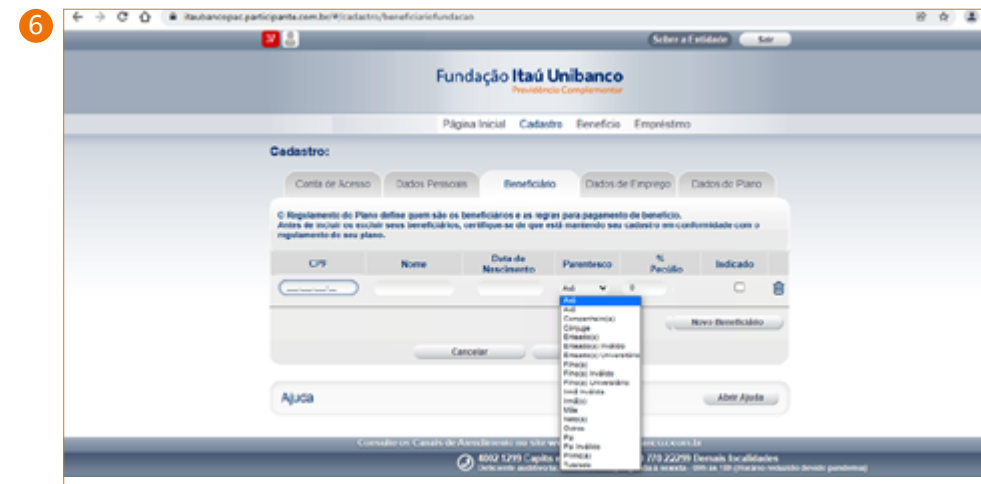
6

itaubancopac.participante.com.br/#/cadastro/beneficiariofundacao

Sobre a Entidade Sair

Fundação Itaú Unibanco
Previdência Complementar

Página Inicial Cadastro Benefício Empréstimo

Cadastro:

Conta de Acesso Dados Pessoais Beneficiário Dados de Emprego Dados do Plano

O Regulamento do Plano define quem são os beneficiários e as regras para pagamento de benefício. Antes de incluir ou excluir seus beneficiários, certifique-se de que está mantendo seu cadastro em conformidade com o regulamento do seu plano.

| CPF | Nome | Data de Nascimento | Parentesco | % Pecúlio | Indicado |
|---|---|---|---|---|---|
| | | | Avô | 0 | |

Avó
Avô
Companheiro(a)
Cônjuge
Enteado(a)
Enteado(a) Inválido
Enteado(a) Universitário
Filho(a)
Filho(a) Inválido
Filho(a) Universitário
Irmã Inválida
Irmão(a)
Mãe
Neto(a)
Outros
Pai
Pai Inválido
Primo(a)
Tutelado

Novo Beneficiário

Cancelar

Ajuda Abrir Ajuda

Consulte os Canais de Atendimento no site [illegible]

4002 1299 Capitais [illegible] 770 22299 Demais localidades
Deficiente auditivo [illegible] sexta - 09h às 18h (Horário reduzido devido pandemia)